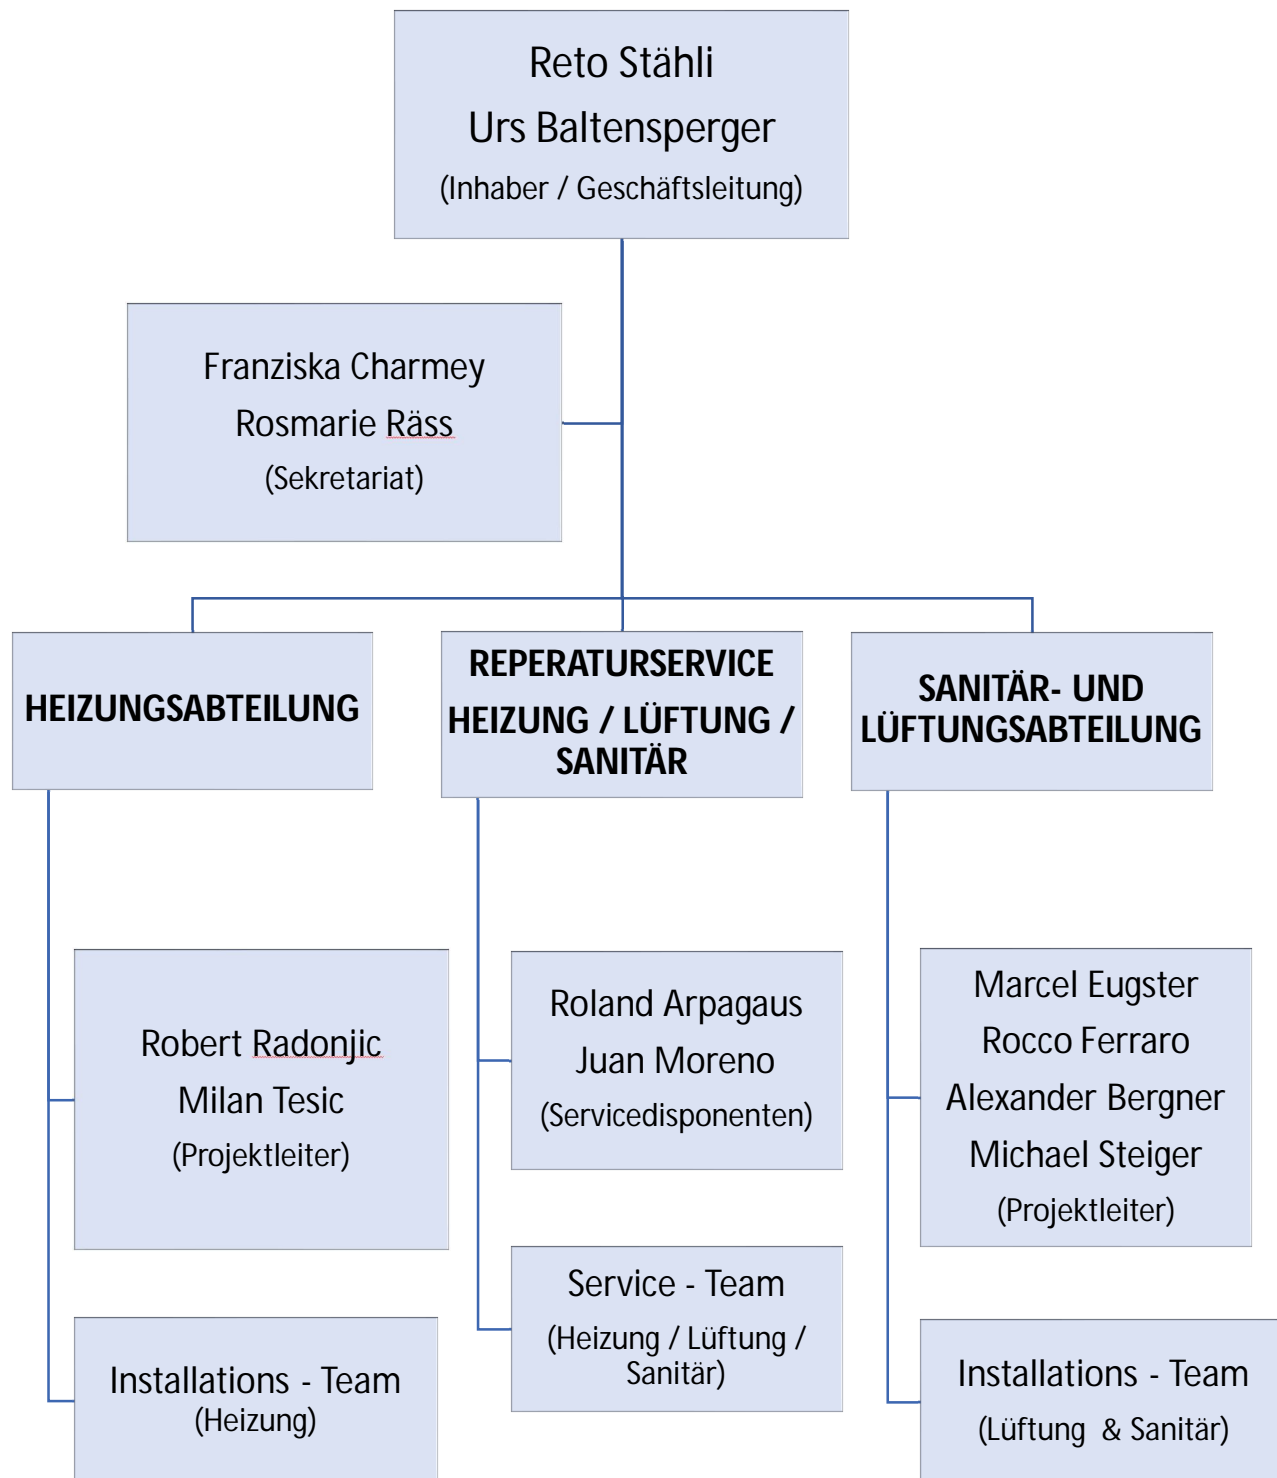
Reto Stähli
Urs Baltensperger
(Inhaber / Geschäftsleitung)

Franziska Charmey
Rosmarie Räss
(Sekretariat)

HEIZUNGSABTEILUNG

REPERATURSERVICE HEIZUNG / LÜFTUNG / SANITÄR

SANITÄR- UND LÜFTUNGSABTEILUNG

Robert Radonjic
Milan Tesic
(Projektleiter)

Roland Arpagaus
Juan Moreno
(Servicedisponenten)

Marcel Eugster
Rocco Ferraro
Alexander Bergner
Michael Steiger
(Projektleiter)

Installations - Team
(Heizung)

Service - Team
(Heizung / Lüftung / Sanitär)

Installations - Team
(Lüftung & Sanitär)